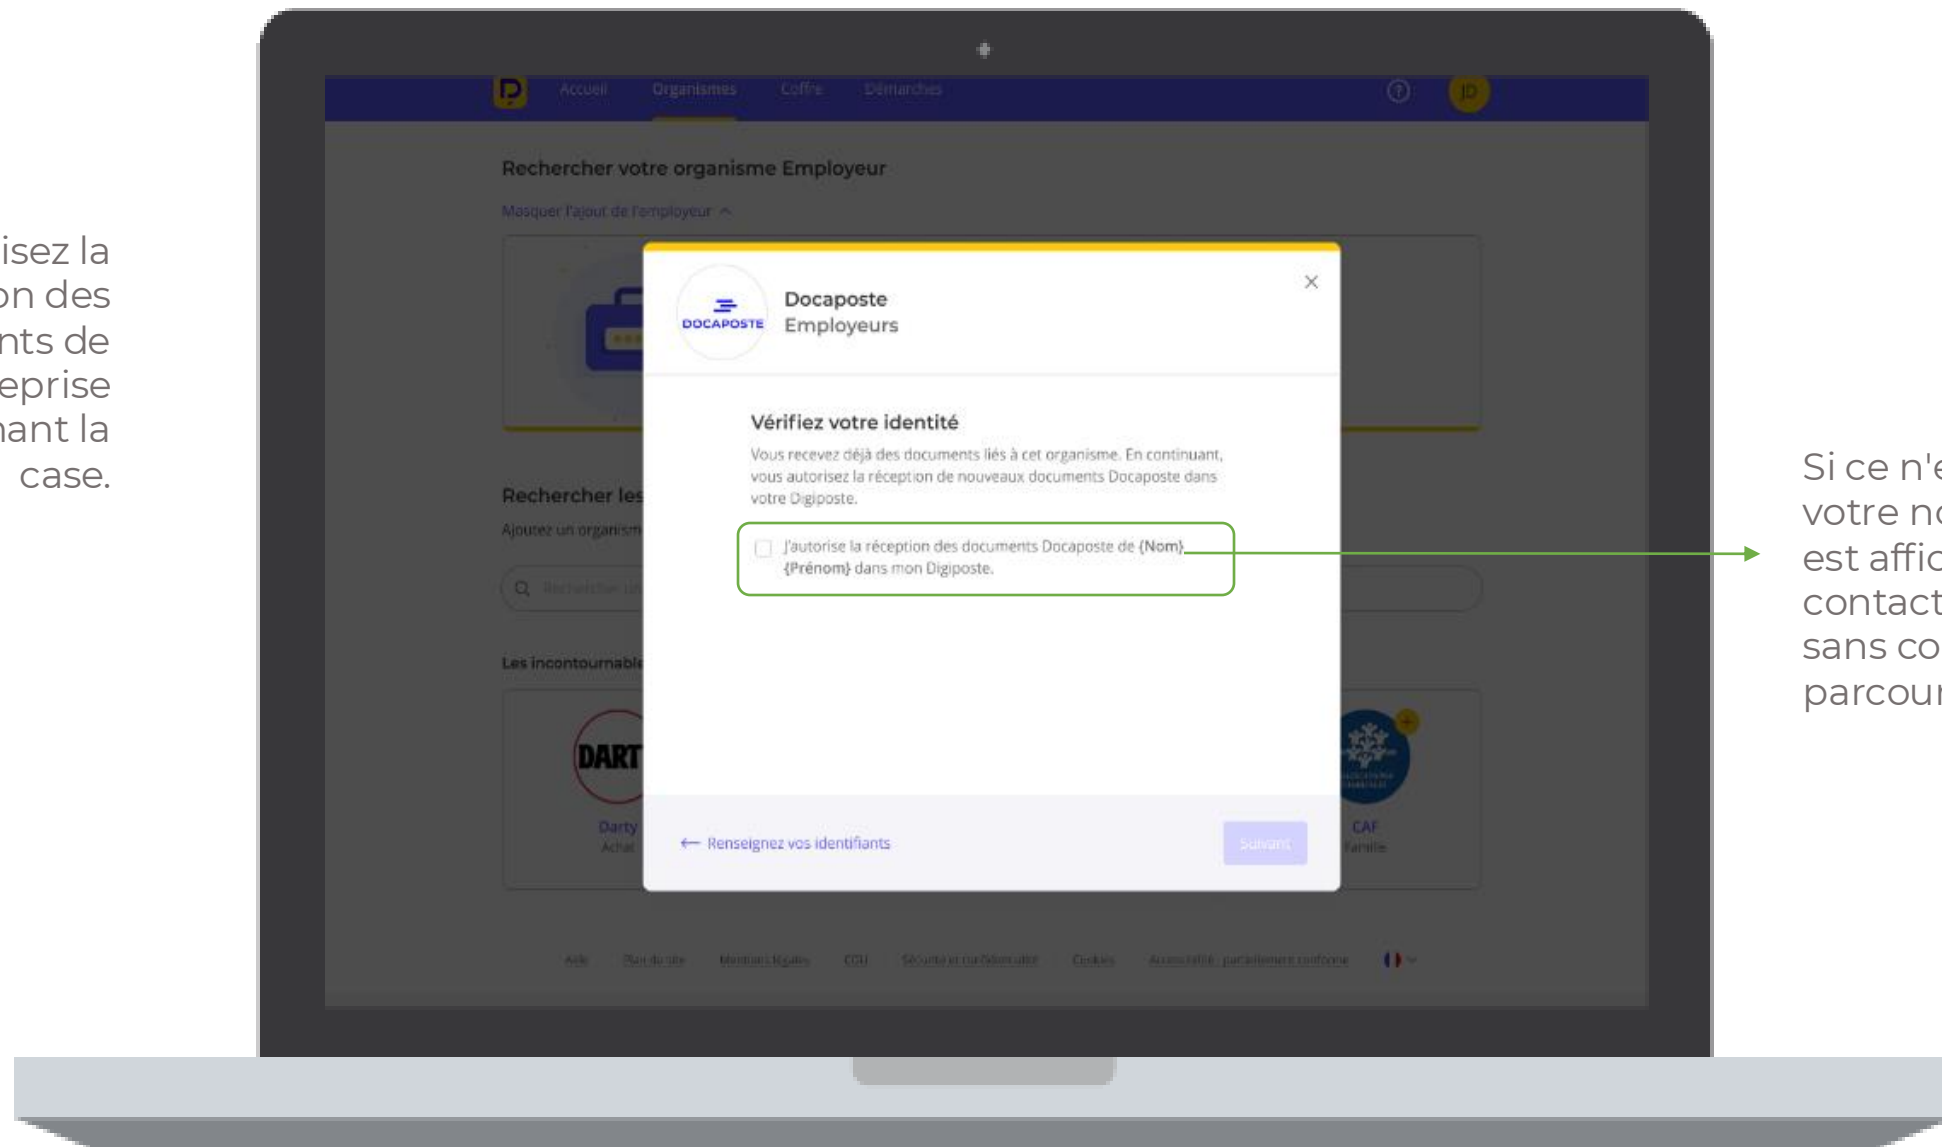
isez la
on des
nts de
eprise
hant la
case.

Accueil Organismes Coffre Démarches

JD

Rechercher votre organisme Employeur

Masquer l'ajout de l'employeur

Rechercher les

Ajoutez un organism

Les incontournabl

DART

Darty
Achat

CAF
Famille

Docaposte
Employeurs

DOCAPOSTE

×

Vérifiez votre identité

Vous recevez déjà des documents liés à cet organisme. En continuant, vous autorisez la réception de nouveaux documents Docaposte dans votre Digiposte.

J'autorise la réception des documents Docaposte de {Nom} {Prénom} dans mon Digiposte.

← Renseignez vos identifiants

Suivant

Aide Plan du site Mentions légales CGU Sécurité et confidentialité Cookies Accessibilité : partiellement conforme

Si ce n'e
votre no
est affic
contact
sans co
parcour